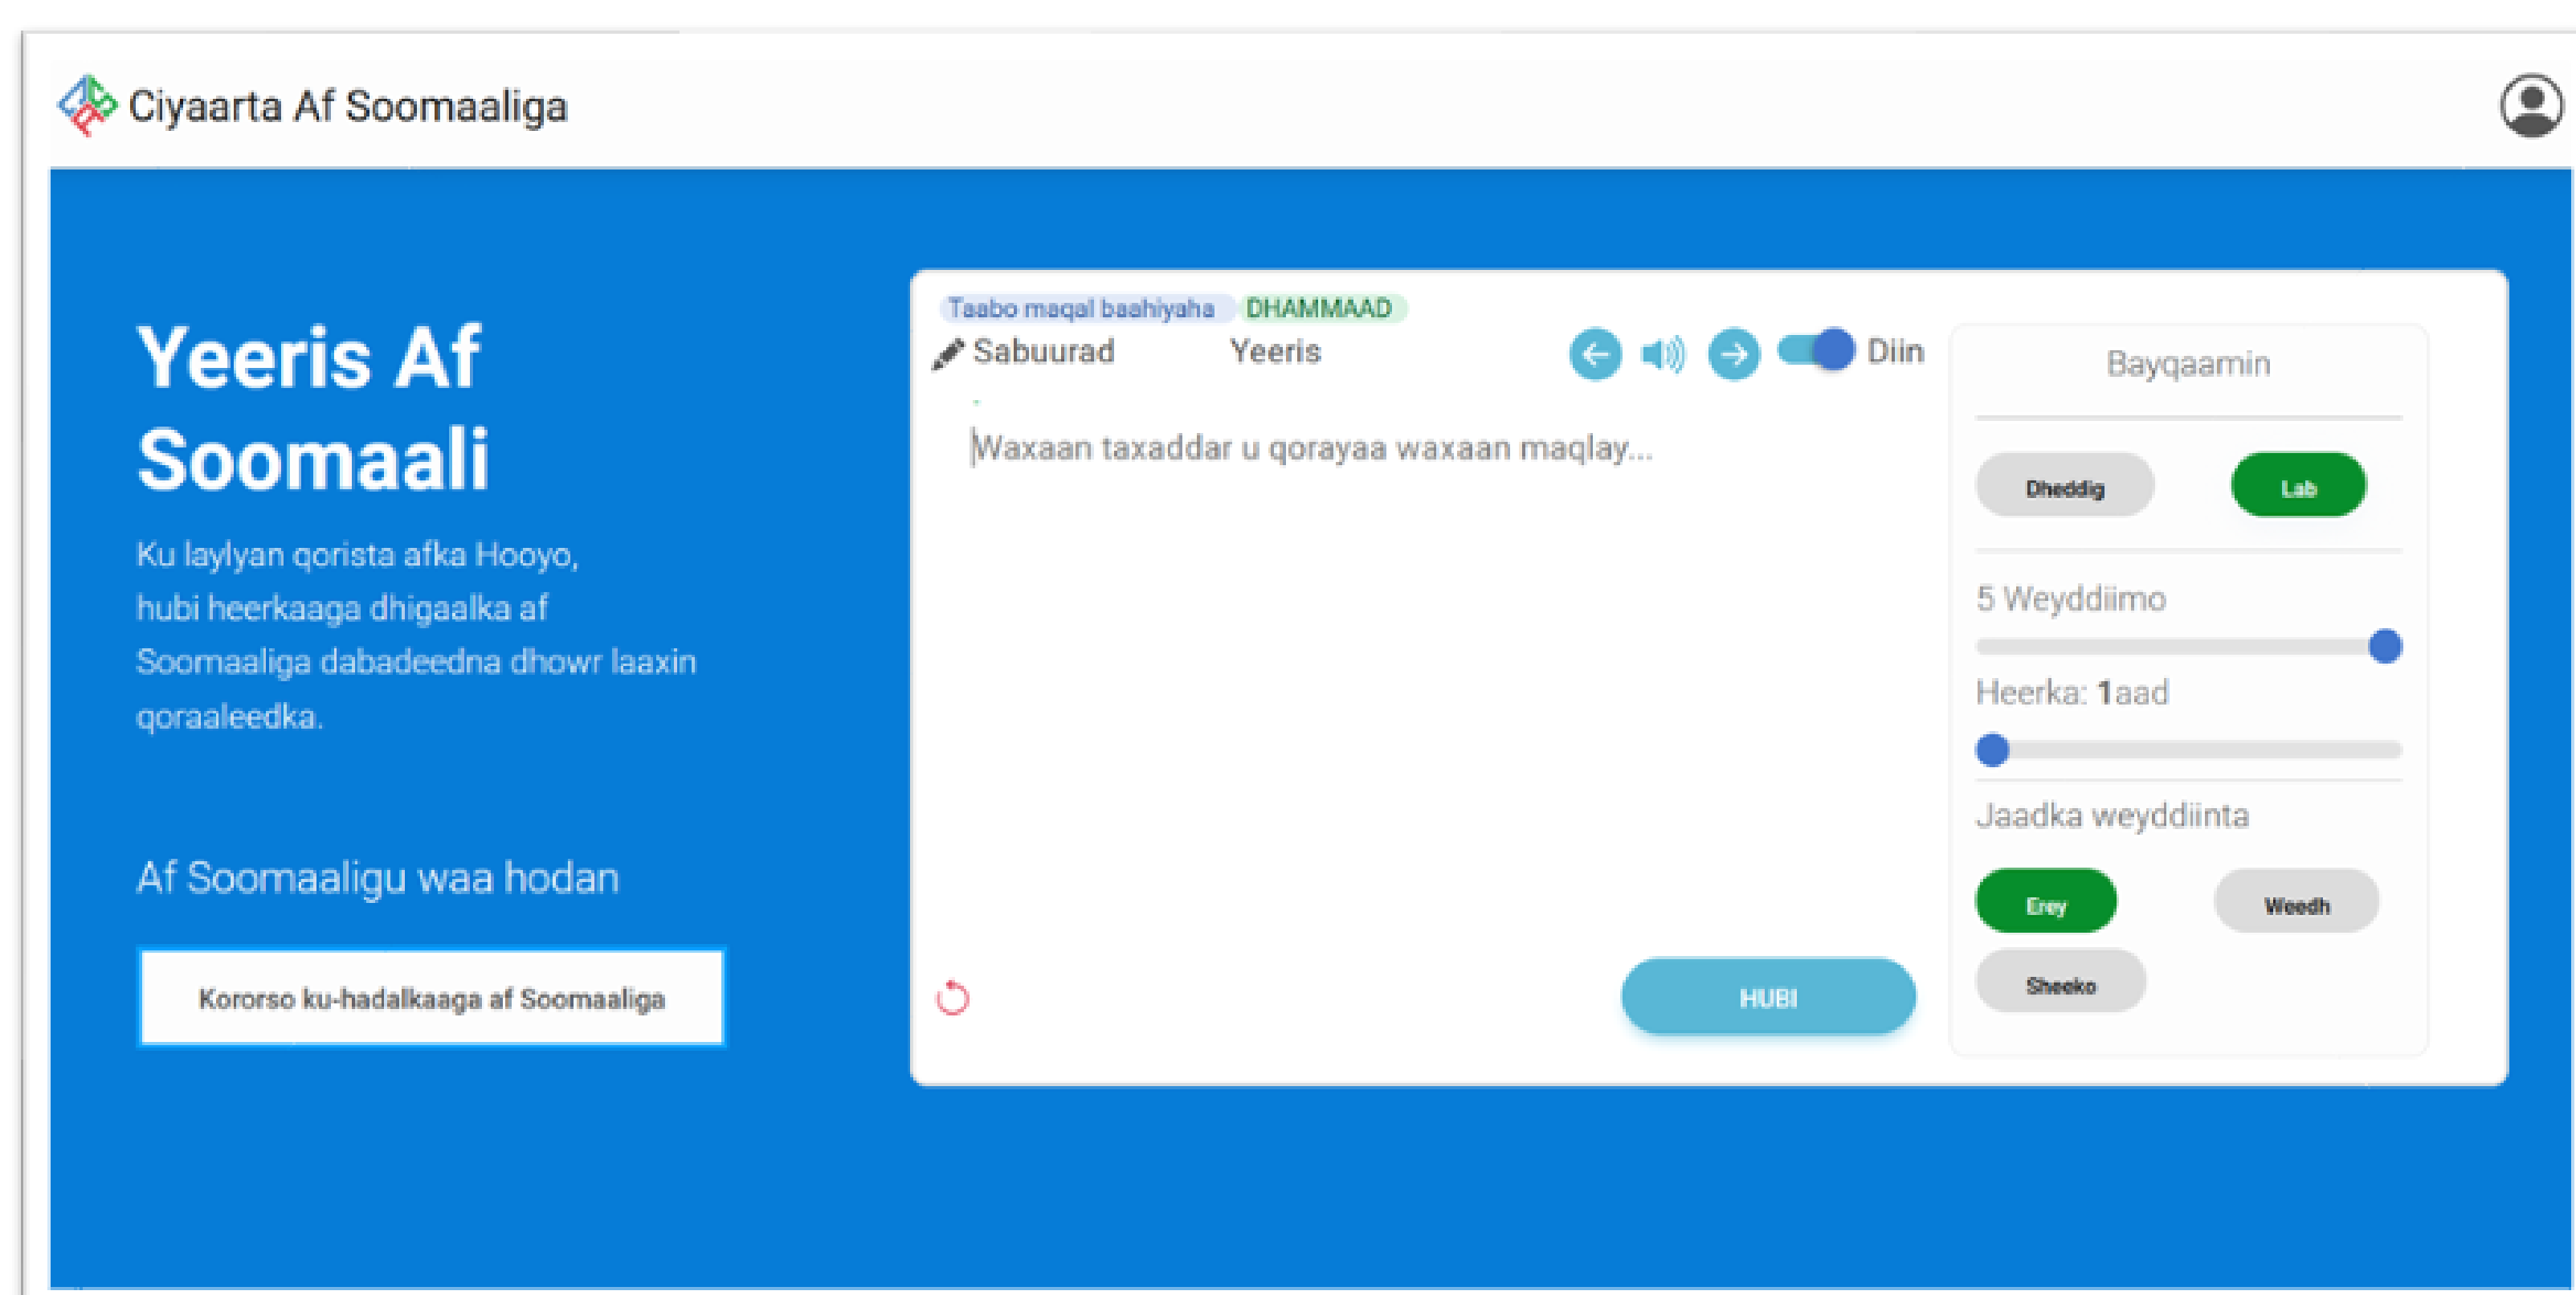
Ciyaarta Af Soomaaliga

Yeeris Af Soomaali

Ku laylyan qorista afka Hooyo, hubi heerkaaga dhigaalka af Soomaaliga dabadeedna dhowr laaxin qoraaleedka.

Af Soomaaligu waa hodan

Kororso ku-hadalkaaga af Soomaaliga

Taabo maqal baahiyaha DHAMMAAD

Sabuurad Yeeris

Diin

Waxaan taxaddar u qorayaa waxaan maqlay...

HUBI

Bayqaamin

Dheddig Lab

5 Weyddiimo

Heerka: 1aad

Jaadka weyddiinta

Erey Weedh Sheeko